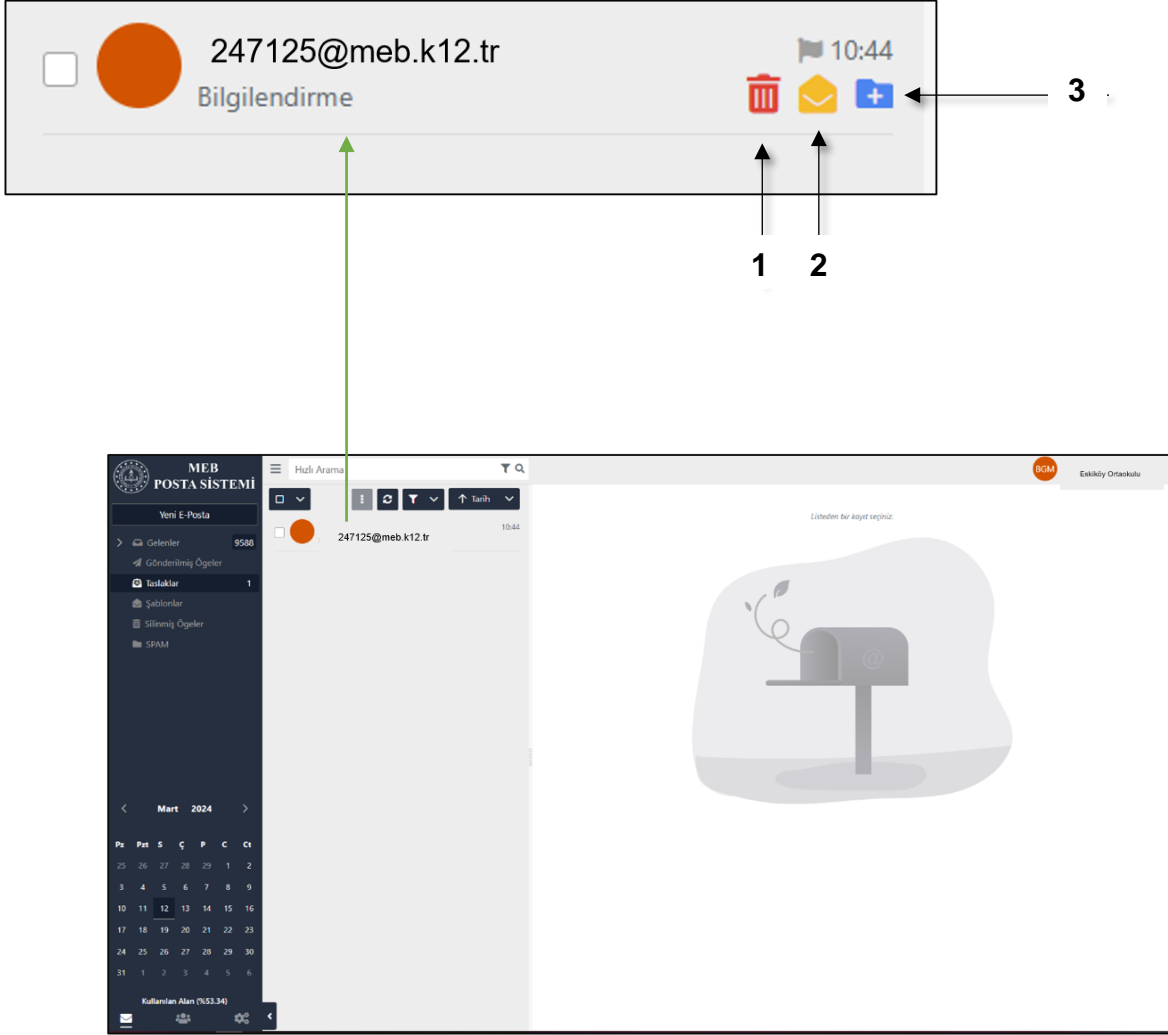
247125@meb.k12.tr

Bilgilendirme

10:44

3

1 2

MEB POSTA SİSTEMİ

Yeni E-Posta

Gelenler 9588

Gönderilmiş Öğeler

Taslaklar 1

Şablonlar

Silinmiş Öğeler

SPAM

Hızlı Arama

Tarih

247125@meb.k12.tr 10:44

BGM Eskiköy Ortaokulu

Listeden bir kayıt seçiniz.

Mart 2024

| Pz | Pzt | S | Ç | P | C | Ct |
|---|---|---|---|---|---|---|
| 25 | 26 | 27 | 28 | 29 | 1 | 2 |
| 3 | 4 | 5 | 6 | 7 | 8 | 9 |
| 10 | 11 | 12 | 13 | 14 | 15 | 16 |
| 17 | 18 | 19 | 20 | 21 | 22 | 23 |
| 24 | 25 | 26 | 27 | 28 | 29 | 30 |
| 31 | 1 | 2 | 3 | 4 | 5 | 6 |

Kullanılan Alan (%53.34)